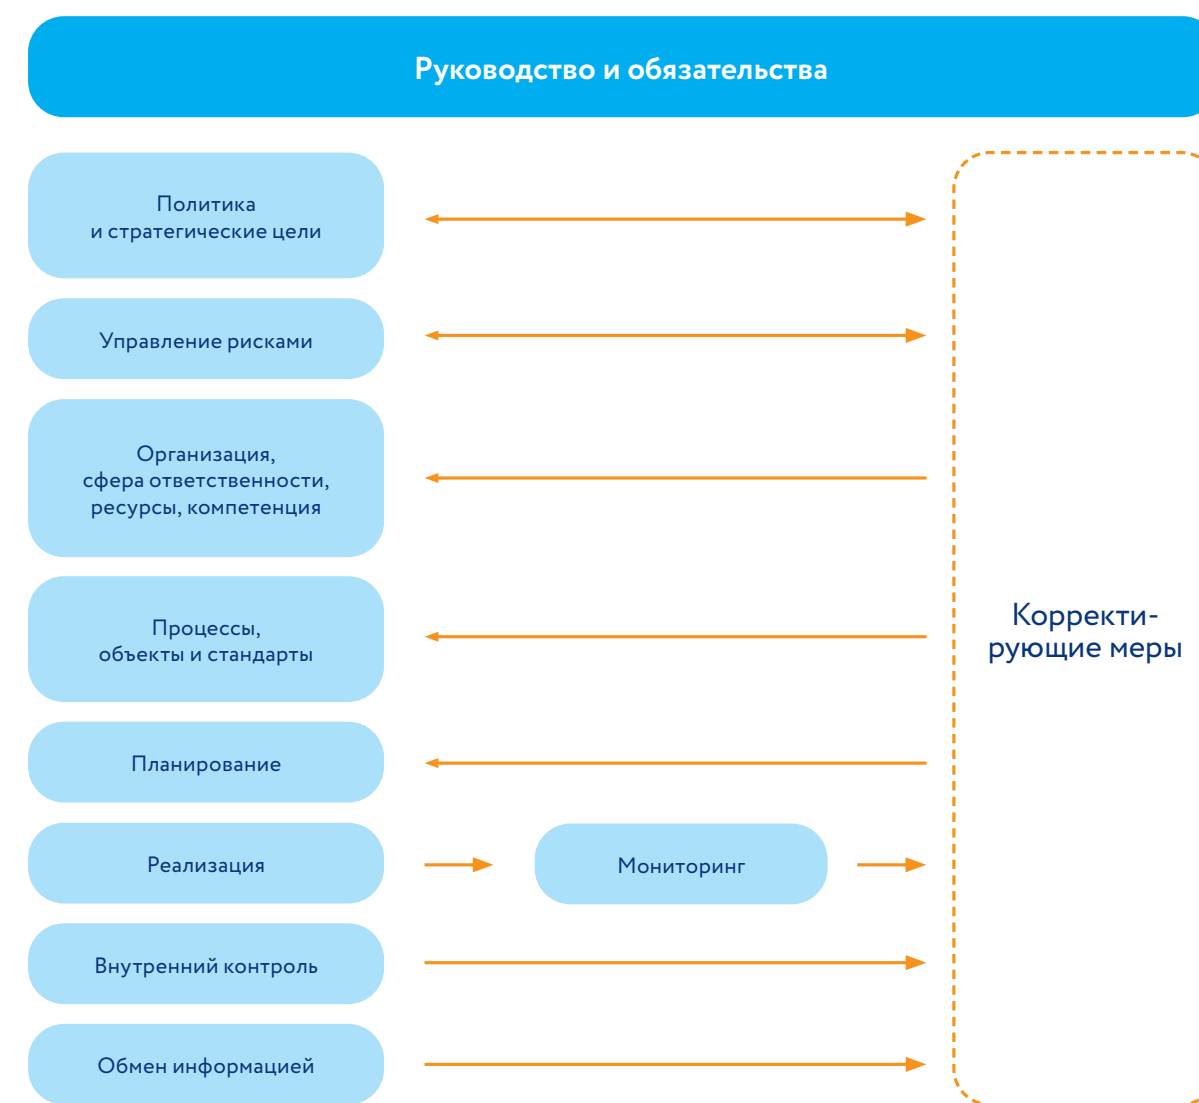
Руководство и обязательства

Политика и стратегические цели

Управление рисками

Организация, сфера ответственности, ресурсы, компетенция

Процессы, объекты и стандарты

Планирование

Реализация

Мониторинг

Внутренний контроль

Обмен информацией

Корректирующие меры